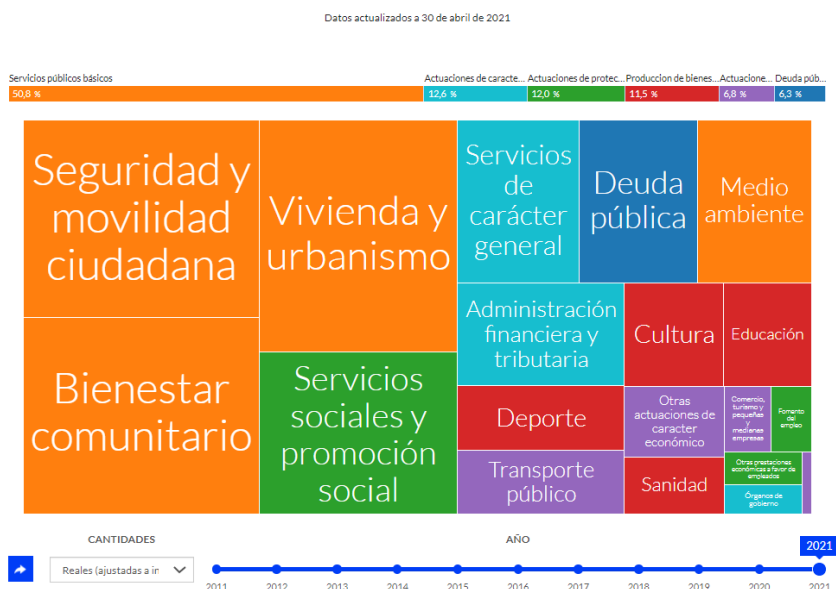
Datos actualizados a 30 de abril de 2021

Servicios públicos básicos
50,8 %

Actuaciones de caracte...
12,6 %

Actuaciones de protec...
12,0 %

Produccion de bienes...
11,5 %

Actuacione...
6,8 %

Deuda púb...
6,3 %

Seguridad y movilidad ciudadana

Bienestar comunitario

Vivienda y urbanismo

Servicios sociales y promoción social

Servicios de carácter general

Deuda pública

Medio ambiente

Administración financiera y tributaria

Cultura

Educación

Deporte

Otras actuaciones de caracter económico

Comercio, turismo y pequeñas y medianas empresas

Fomento del empleo

Transporte público

Sanidad

Otras prestaciones económicas a favor de empleados

Órganos de gobierno

CANTIDADES

Reales (ajustadas a in

AÑO

2021

2011 2012 2013 2014 2015 2016 2017 2018 2019 2020 2021